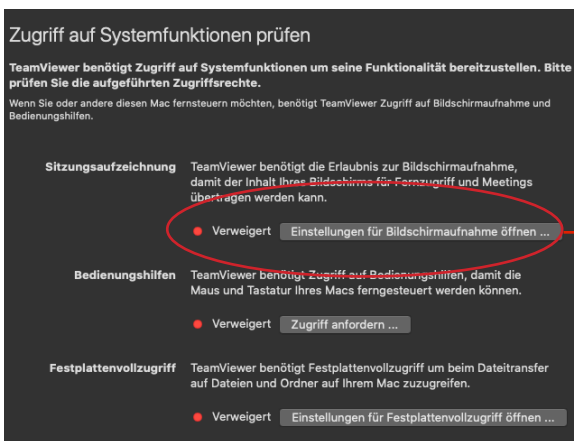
Zugriff auf Systemfunktionen prüfen

TeamViewer benötigt Zugriff auf Systemfunktionen um seine Funktionalität bereitzustellen. Bitte prüfen Sie die aufgeführten Zugriffsrechte.

Wenn Sie oder andere diesen Mac fernsteuern möchten, benötigt TeamViewer Zugriff auf Bildschirmaufnahme und Bedienungshilfen.

Sitzungsaufzeichnung

TeamViewer benötigt die Erlaubnis zur Bildschirmaufnahme, damit der Inhalt Ihres Bildschirms für Fernzugriff und Meetings übertragen werden kann.

Verweigert

Einstellungen für Bildschirmaufnahme öffnen ...

Bedienungshilfen

TeamViewer benötigt Zugriff auf Bedienungshilfen, damit die Maus und Tastatur Ihres Macs ferngesteuert werden können.

Verweigert

Zugriff anfordern ...

Festplattenvollzugriff

TeamViewer benötigt Festplattenvollzugriff um beim Dateitransfer auf Dateien und Ordner auf Ihrem Mac zuzugreifen.

Verweigert

Einstellungen für Festplattenvollzugriff öffnen ...